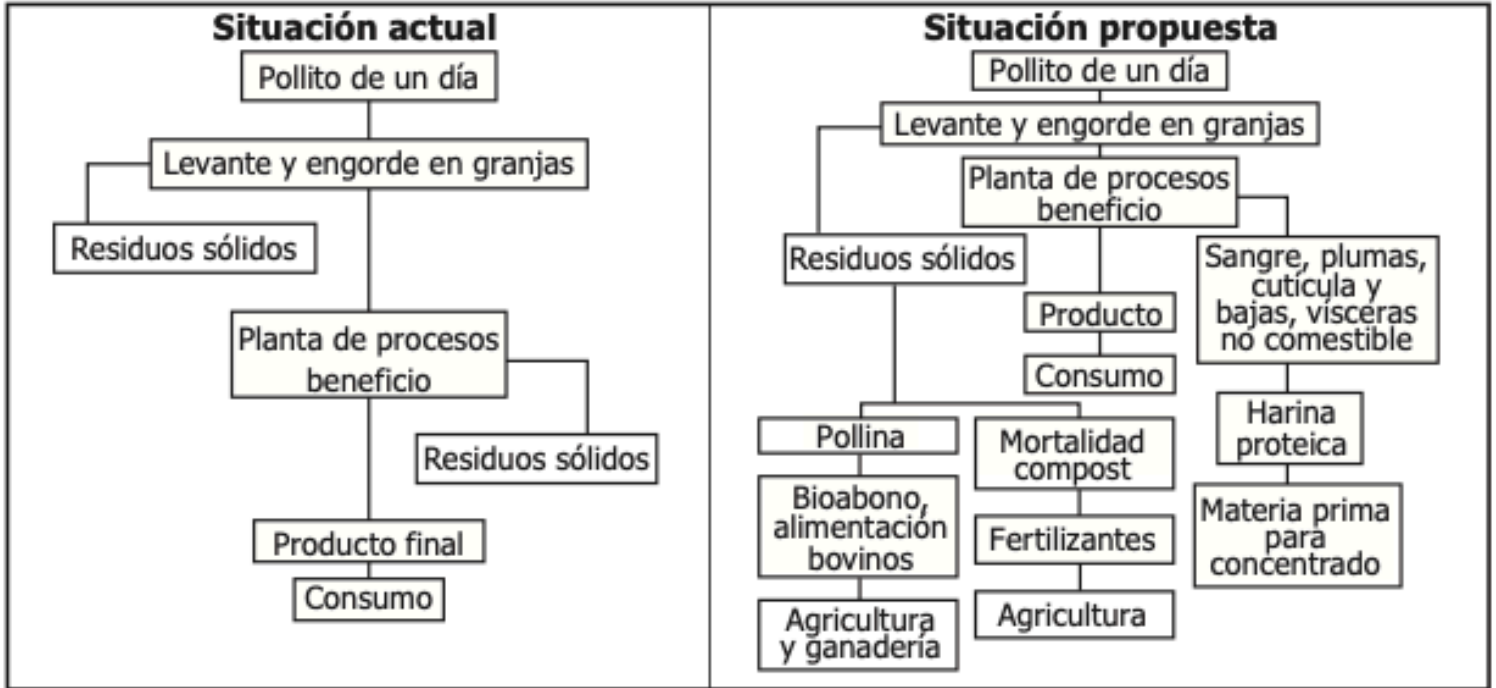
Situación actual

Pollito de un día

Levante y engorde en granjas

Residuos sólidos

Planta de procesos beneficio

Residuos sólidos

Producto final

Consumo

Situación propuesta

Pollito de un día

Levante y engorde en granjas

Planta de procesos beneficio

Residuos sólidos

Producto

Consumo

Sangre, plumas, cutícula y bajas, vísceras no comestible

Pollina

Mortalidad compost

Harina proteica

Bioabono, alimentación bovinos

Fertilizantes

Materia prima para concentrado

Agricultura y ganadería

Agricultura